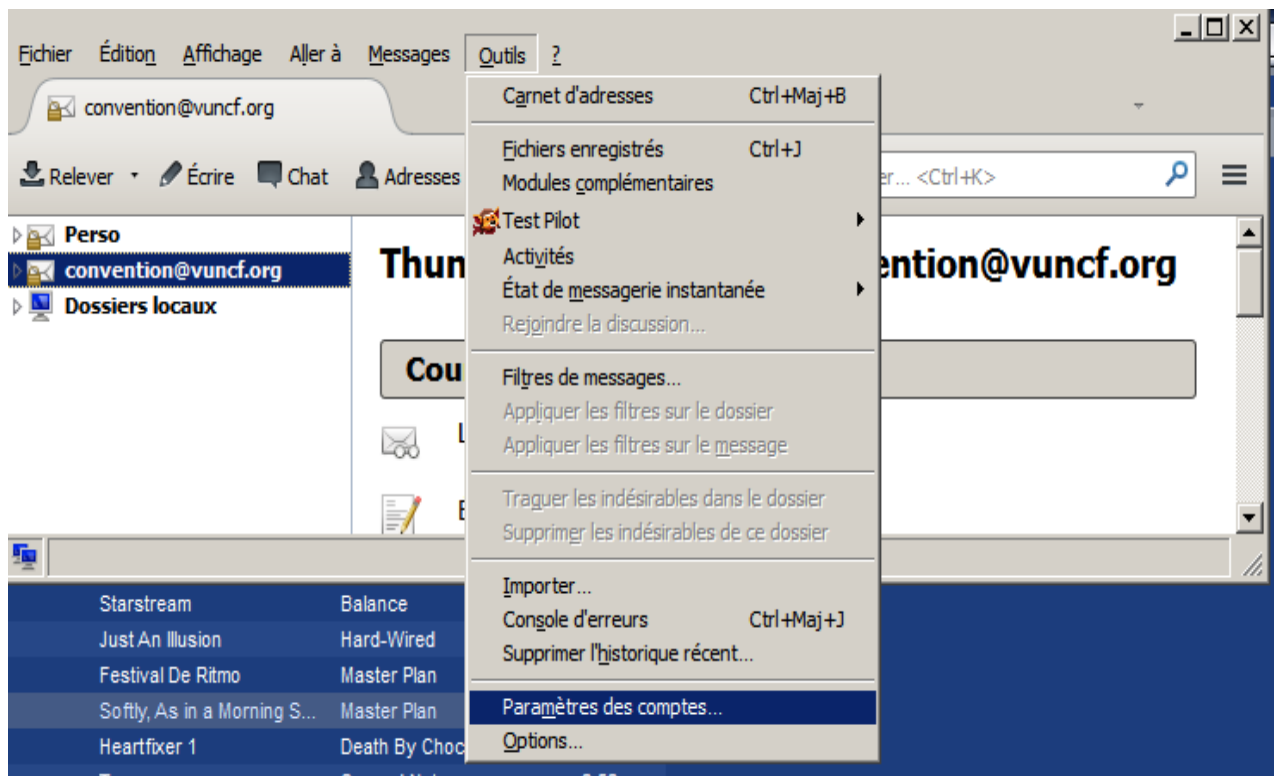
Fichier Édition Affichage Aller à Messages Outils ?

convention@vuncf.org

Relever Écrire Chat Adresses

er... <Ctrl+K>

Perso
convention@vuncf.org
Dossiers locaux

Thun ention@vuncf.org

Cou

L

E

Carnet d'adresses Ctrl+Maj+B
Fichiers enregistrés Ctrl+J
Modules complémentaires
Test Pilot
Activités
État de messagerie instantanée
Rejoindre la discussion...
Filtres de messages...
Appliquer les filtres sur le dossier
Appliquer les filtres sur le message
Traquer les indésirables dans le dossier
Supprimer les indésirables de ce dossier
Importer...
Console d'erreurs Ctrl+Maj+J
Supprimer l'historique récent...
Paramètres des comptes...
Options...

| | |
|---|---|
| Starstream | Balance |
| Just An Illusion | Hard-Wired |
| Festival De Ritmo | Master Plan |
| Softly, As in a Morning S... | Master Plan |
| Heartfixer 1 | Death By Choc |